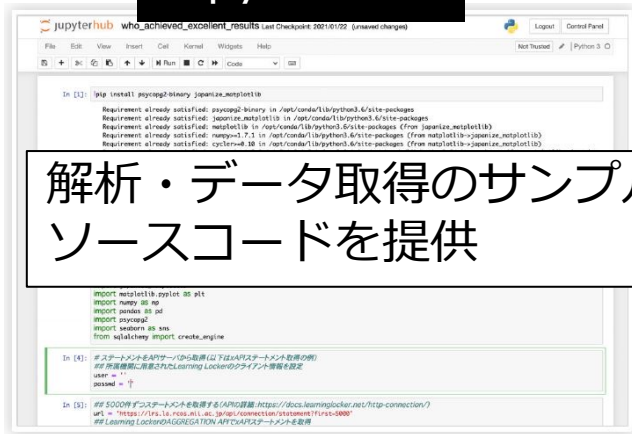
jupyterhub who_achieved_excellent_results Last Checkpoint: 2021/01/22 (unsaved changes)

Logout Control Panel

File Edit View Insert Cell Kernel Widgets Help

Not Trusted Python 3

Run Code

In [1]: !pip install psycopg2-binary japanize_matplotlib

Requirement already satisfied: psycopg2-binary in /opt/conda/lib/python3.6/site-packages
Requirement already satisfied: japanize_matplotlib in /opt/conda/lib/python3.6/site-packages
Requirement already satisfied: matplotlib in /opt/conda/lib/python3.6/site-packages (from japanize_matplotlib)
Requirement already satisfied: numpy>=1.7.1 in /opt/conda/lib/python3.6/site-packages (from matplotlib->japanize_matplotlib)
Requirement already satisfied: cycler>=0.10 in /opt/conda/lib/python3.6/site-packages (from matplotlib->japanize_matplotlib)

解析・データ取得のサンプル
ソースコードを提供

import matplotlib.pyplot as plt
import numpy as np
import pandas as pd
import psycopg2
import seaborn as sns
from sqlalchemy import create_engine

In [4]: # ステートメントをAPIサーバから取得(以下はxAPIステートメント取得の例)
## 所属機関に用意されたLearning Lockerのクライアント情報を設定
user = ''
passwd = ''

In [5]: ## 5000件ずつステートメントを取得する(APIの詳細:https://docs.learninglocker.net/http-connection/)
url = "https://lrs.la.ncoa.nii.ac.jp/api/connection/statement?first=5000"
## Learning LockerのAGGREGATION APIでxAPIステートメントを取得